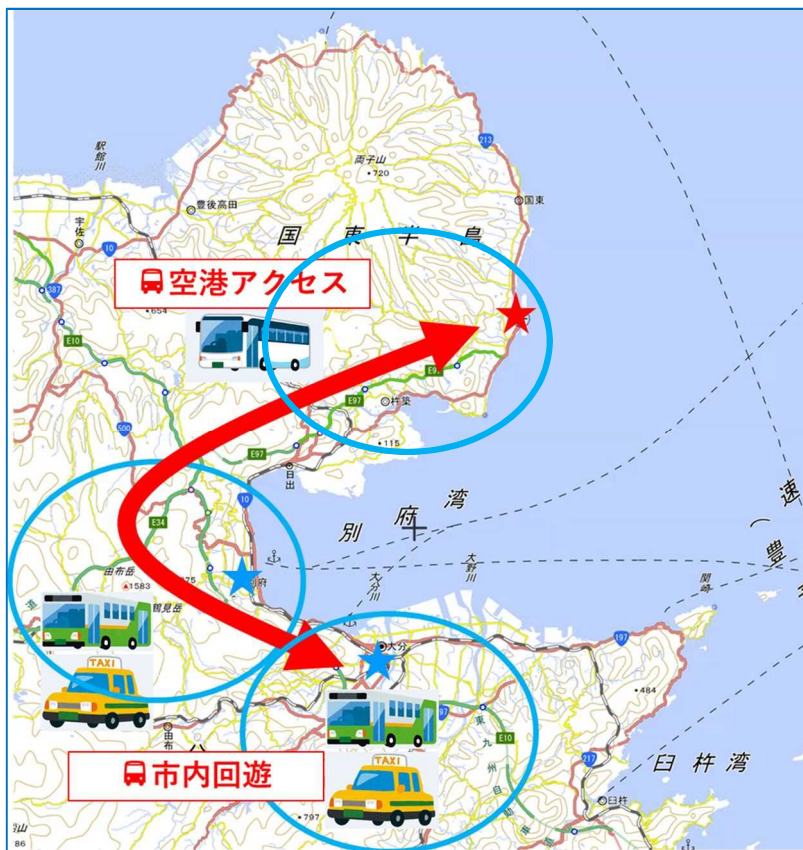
両子山
720
国東
213
駅館川
宇佐
豊後高田
国　東　半　島
10
387
空港アクセス
654
E10
E97
杵築
115
500
E97
日出
10
E34
別　府　湾
由布岳
1583
鶴見岳
375
別府
大分川
大野川
関崎
速
豊
TAXI
大分
197
484
TAXI
東九州自
E10
217
由布
市内回遊
臼　杵　湾
臼杵
797
86